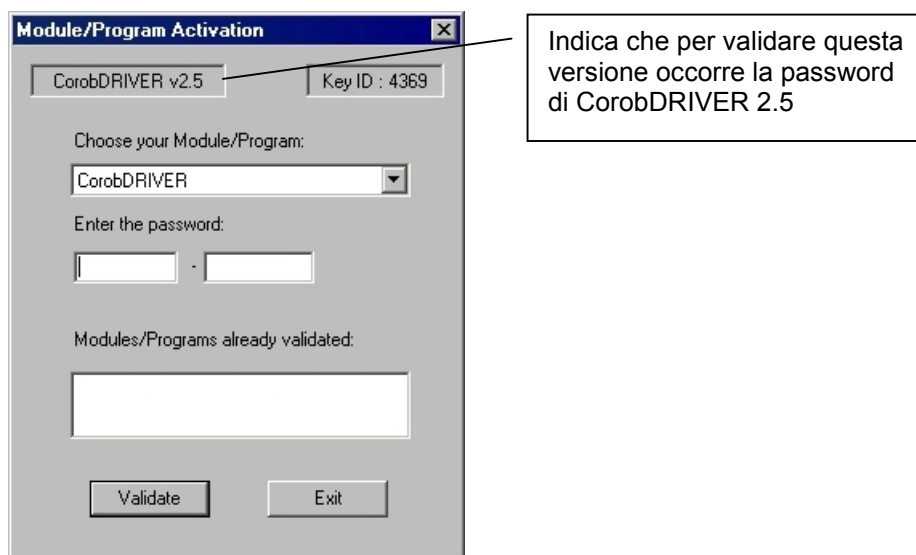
Module/Program Activation

CorobDRIVER v2.5

Key ID : 4369

Indica che per validare questa versione occorre la password di CorobDRIVER 2.5

Choose your Module/Program:

CorobDRIVER

Enter the password:

-

Modules/Programs already validated:

Validate

Exit